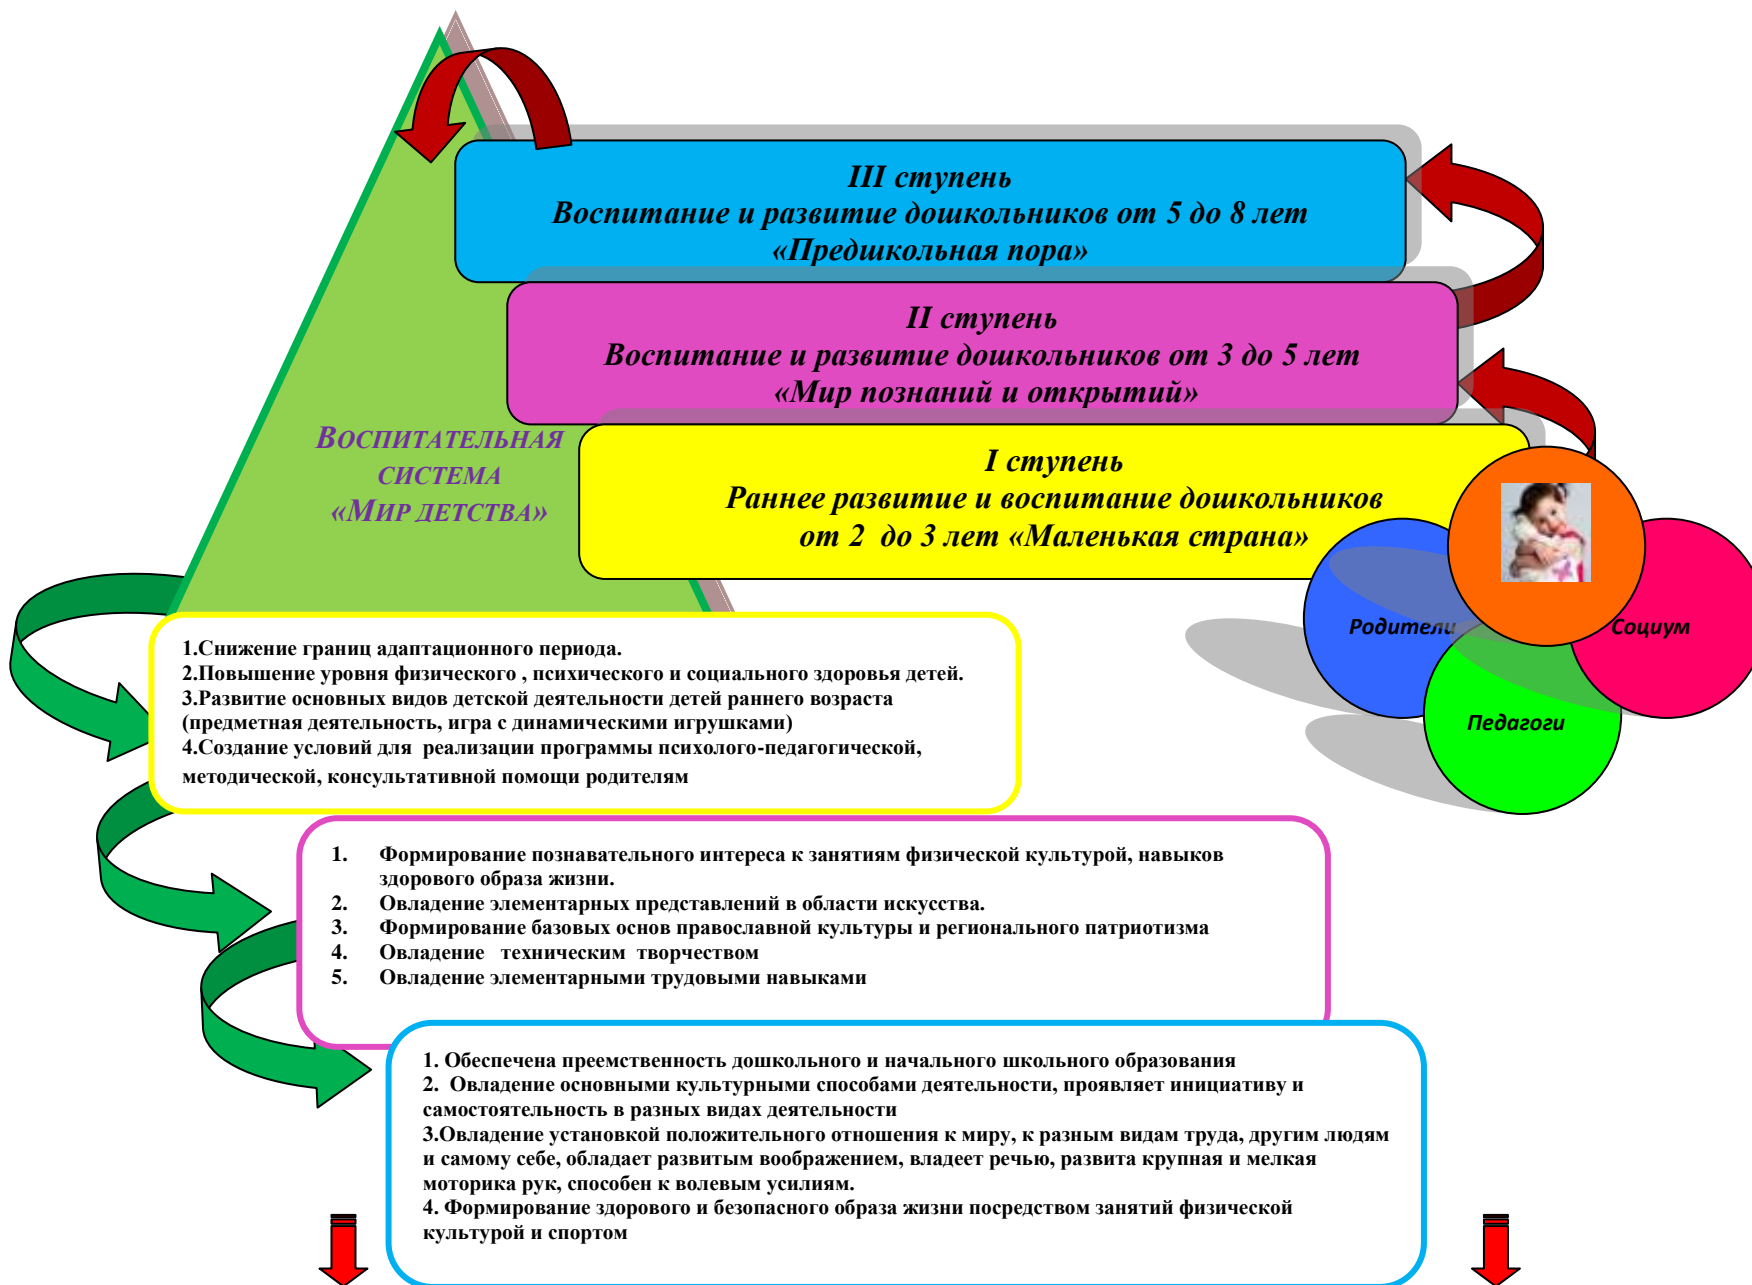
III ступень
Воспитание и развитие дошкольников от 5 до 8 лет
«Предшкольная пора»

II ступень
Воспитание и развитие дошкольников от 3 до 5 лет
«Мир познаний и открытий»

Воспитательная система «Мир детства»

I ступень
Раннее развитие и воспитание дошкольников от 2 до 3 лет «Маленькая страна»

Родители
Социум
Педагоги

1.Снижение границ адаптационного периода.
2.Повышение уровня физического , психического и социального здоровья детей.
3.Развитие основных видов детской деятельности детей раннего возраста (предметная деятельность, игра с динамическими игрушками)
4.Создание условий для реализации программы психолого-педагогической, методической, консультативной помощи родителям

1. Формирование познавательного интереса к занятиям физической культурой, навыков здорового образа жизни.
2. Овладение элементарных представлений в области искусства.
3. Формирование базовых основ православной культуры и регионального патриотизма
4. Овладение техническим творчеством
5. Овладение элементарными трудовыми навыками

1. Обеспечена преемственность дошкольного и начального школьного образования
2. Овладение основными культурными способами деятельности, проявляет инициативу и самостоятельность в разных видах деятельности
3.Овладение установкой положительного отношения к миру, к разным видам труда, другим людям и самому себе, обладает развитым воображением, владеет речью, развита крупная и мелкая моторика рук, способен к волевым усилиям.
4. Формирование здорового и безопасного образа жизни посредством занятий физической культурой и спортом